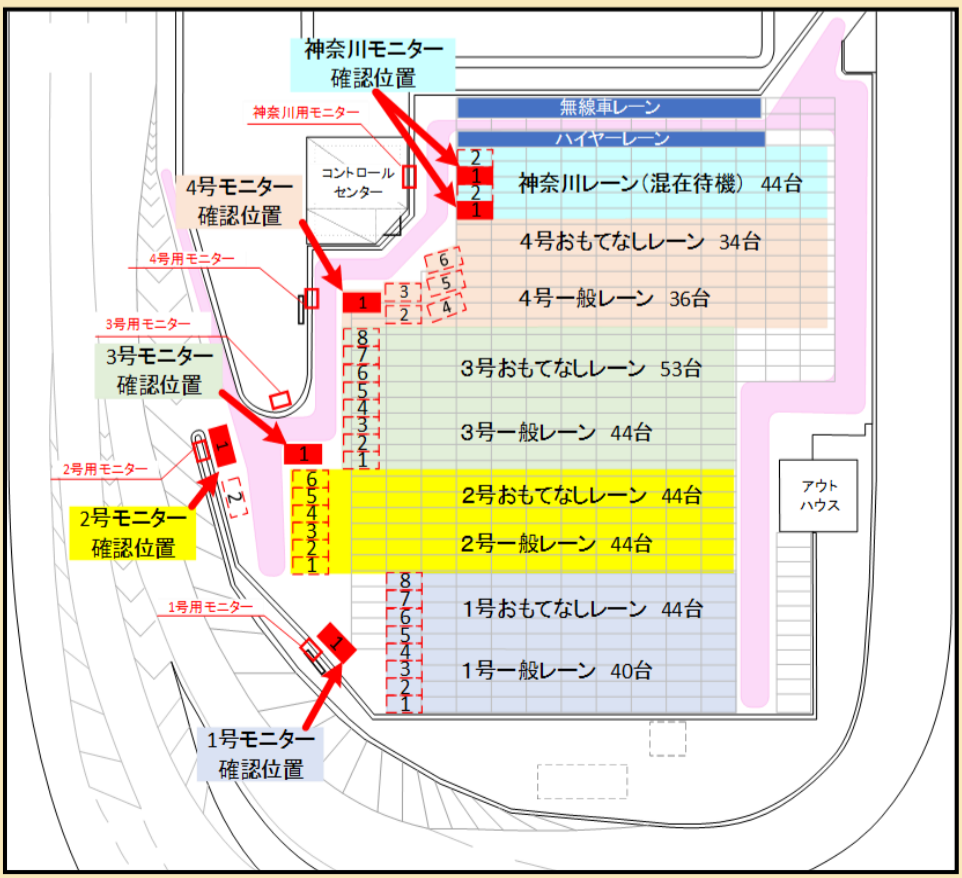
神奈川モニター
確認位置

無線車レーン

ハイヤーレーン

神奈川用モニター

コントロールセンター

2
1
2
1

神奈川レーン（混在待機） 44台

4号モニター
確認位置

4号おもてなしレーン 34台

4号用モニター

6
5
4
3
2
1

4号一般レーン 36台

3号用モニター

3号モニター
確認位置

8
7
6
5
4
3
2
1

3号おもてなしレーン 53台

3号一般レーン 44台

1

2号用モニター

1

2

2号モニター
確認位置

6
5
4
3
2
1

2号おもてなしレーン 44台

2号一般レーン 44台

アウトハウス

1号用モニター

1

8
7
6
5
4
3
2
1

1号おもてなしレーン 44台

1号一般レーン 40台

1号モニター
確認位置